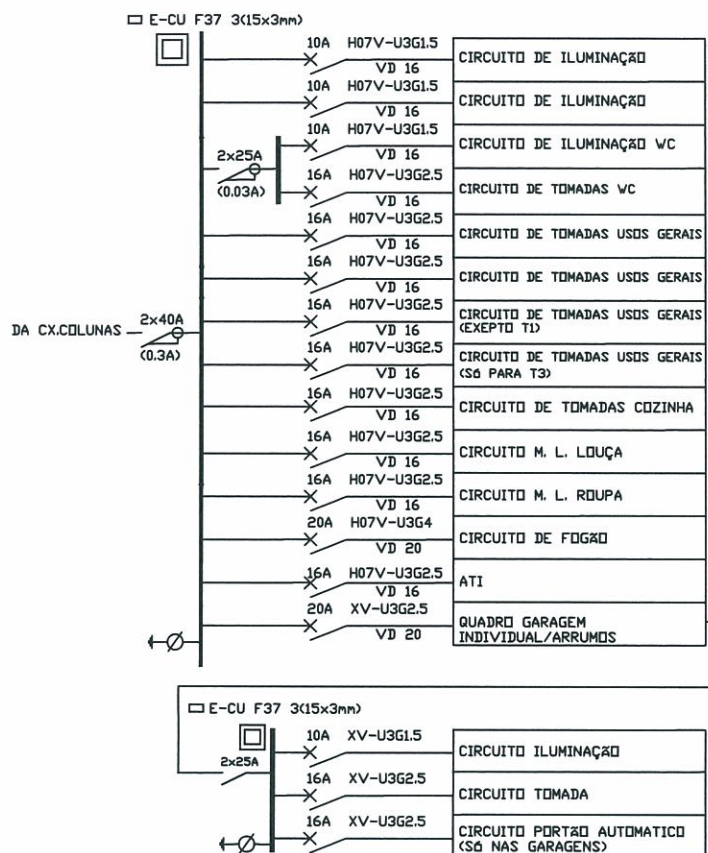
E-CU F37 3(15x3mm)

10A H07V-U3G1.5
VD 16
CIRCUITO DE ILUMINAÇÃO

10A H07V-U3G1.5
VD 16
CIRCUITO DE ILUMINAÇÃO

10A H07V-U3G1.5
VD 16
CIRCUITO DE ILUMINAÇÃO WC

2x25A
(0.03A)

16A H07V-U3G2.5
VD 16
CIRCUITO DE TOMADAS WC

16A H07V-U3G2.5
VD 16
CIRCUITO DE TOMADAS USOS GERAIS

16A H07V-U3G2.5
VD 16
CIRCUITO DE TOMADAS USOS GERAIS

DA CX.COLUNAS
2x40A
(0.3A)

16A H07V-U3G2.5
VD 16
CIRCUITO DE TOMADAS USOS GERAIS (EXEPTO T1)

16A H07V-U3G2.5
VD 16
CIRCUITO DE TOMADAS USOS GERAIS (SÓ PARA T3)

16A H07V-U3G2.5
VD 16
CIRCUITO DE TOMADAS COZINHA

16A H07V-U3G2.5
VD 16
CIRCUITO M. L. LOUÇA

16A H07V-U3G2.5
VD 16
CIRCUITO M. L. ROUPA

20A H07V-U3G4
VD 20
CIRCUITO DE FOGÃO

16A H07V-U3G2.5
VD 16
ATI

20A XV-U3G2.5
VD 20
QUADRO GARAGEM INDIVIDUAL/ARRUMOS

E-CU F37 3(15x3mm)

2x25A

10A XV-U3G1.5
CIRCUITO ILUMINAÇÃO

16A XV-U3G2.5
CIRCUITO TOMADA

16A XV-U3G2.5
CIRCUITO PORTÃO AUTOMATICO (SÓ NAS GARAGENS)